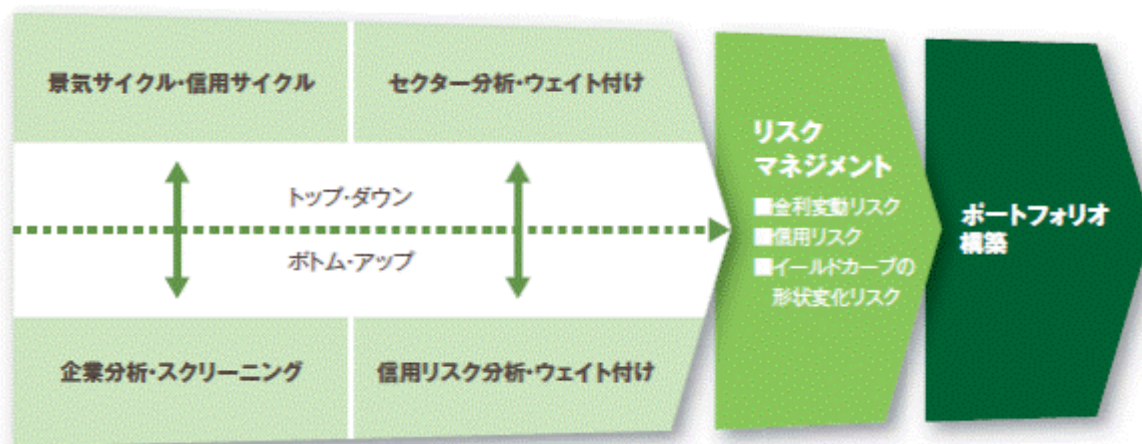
景気サイクル・信用サイクル

セクター分析・ウェイト付け

トップ・ダウン

ボトム・アップ

企業分析・スクリーニング

信用リスク分析・ウェイト付け

リスク
マネジメント

■金利変動リスク
■信用リスク
■イールドカーブの形状変化リスク

ポートフォリオ構築